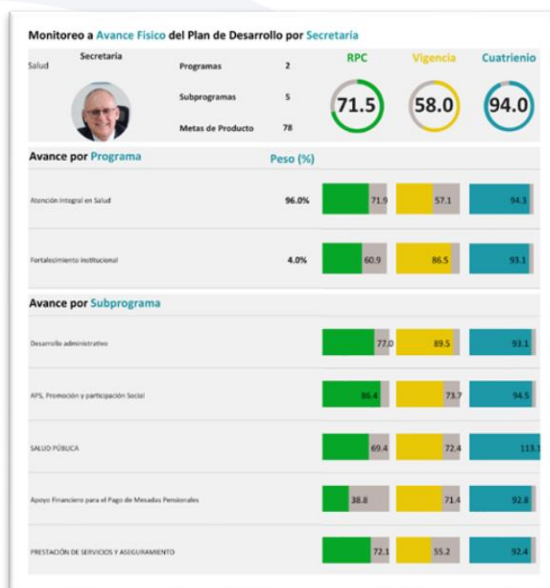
Monitoreo a Avance Físico del Plan de Desarrollo por Secretaría

Salud

Secretaría

| | | RPC | Vigencia | Cuatrienio |
|---|---|---|---|---|
| Programas | 2 | 71.5 | 58.0 | 94.0 |
| Subprogramas | 5 | | | |
| Metas de Producto | 78 | | | |

Avance por Programa

| | Peso (%) | | | |
|---|---|---|---|---|
| Atención integral en Salud | 96.0% | 71.9 | 57.1 | 94.3 |
| Fortalecimiento institucional | 4.0% | 60.9 | 86.5 | 93.1 |

Avance por Subprograma

| | | | |
|---|---|---|---|
| Desarrollo administrativo | 77.0 | 89.5 | 93.1 |
| APS, Promoción y participación Social | 86.4 | 73.7 | 94.5 |
| SALUD PÚBLICA | 69.4 | 72.4 | 113.1 |
| Apoyo Financiero para el Pago de Mesadas Pensionales | 38.8 | 71.4 | 92.8 |
| PRESTACIÓN DE SERVICIOS Y ASEGURAMIENTO | 72.1 | 55.2 | 92.4 |